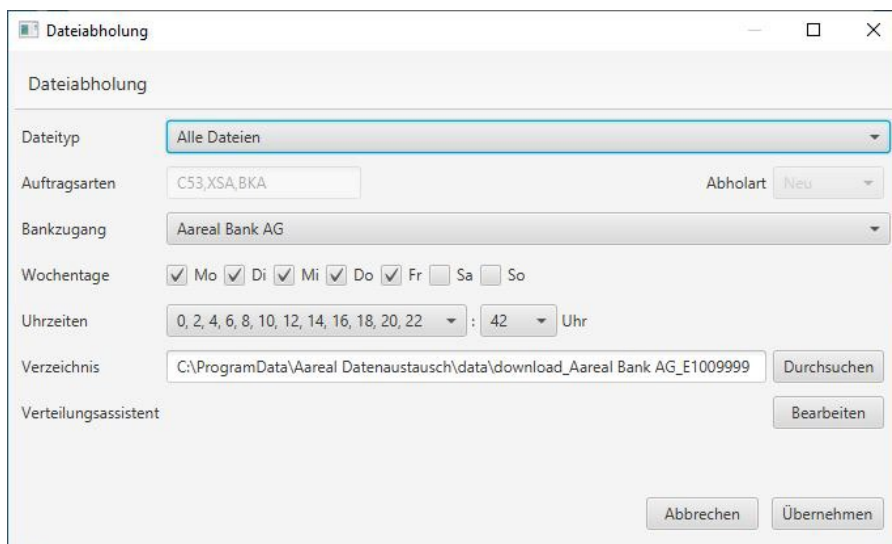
Dateiabholung

Dateiabholung

Dateityp Alle Dateien

Auftragsarten C53,XSA,BKA Abholart Neu

Bankzugang Aareal Bank AG

Wochentage Mo Di Mi Do Fr Sa So

Uhrzeiten 0, 2, 4, 6, 8, 10, 12, 14, 16, 18, 20, 22 : 42 Uhr

Verzeichnis C:\ProgramData\Aareal Datenaustausch\data\download_Aareal Bank AG_E1009999 Durchsuchen

Verteilungsassistent Bearbeiten

Abbrechen Übernehmen